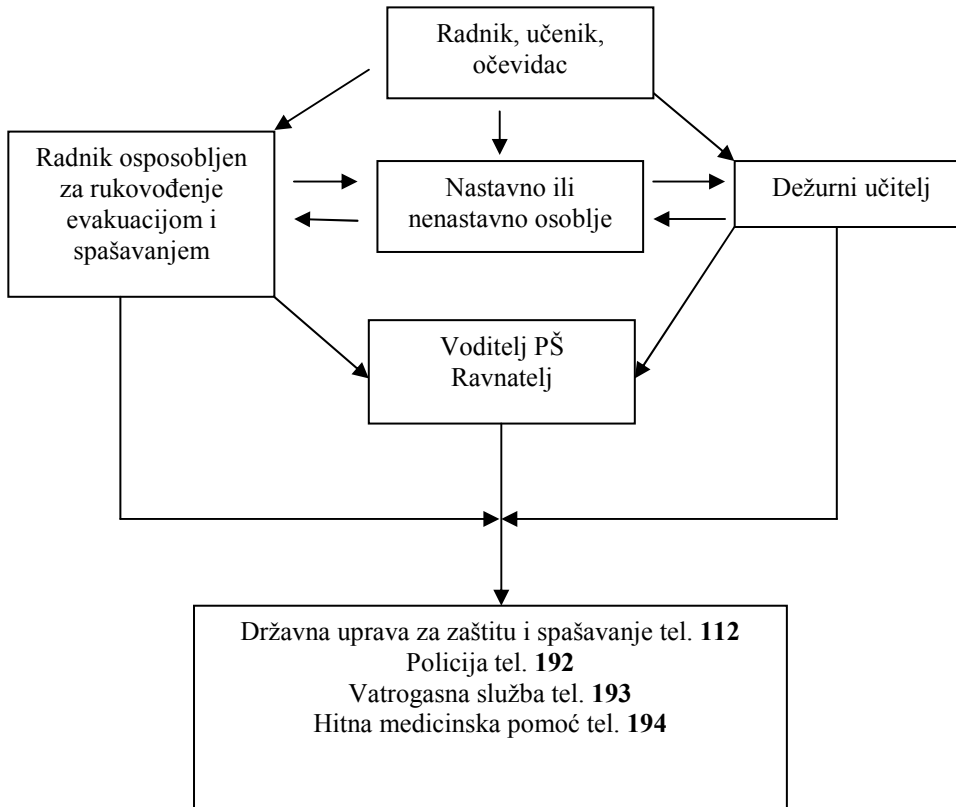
Radnik, učenik, očevidac

Radnik osposobljen za rukovođenje evakuacijom i spašavanjem

Nastavno ili nenastavno osoblje

Dežurni učitelj

Voditelj PŠ
Ravnatelj

Državna uprava za zaštitu i spašavanje tel. **112**
Policija tel. **192**
Vatrogasna služba tel. **193**
Hitna medicinska pomoć tel. **194**